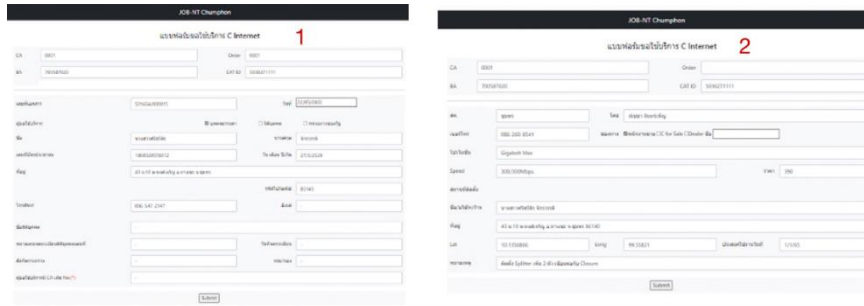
JOB-NT Chumphon

แบบฟอร์มขอใช้บริการ C Internet 1

CA 0001

Order 0001

BA 700587600

CAT ID 5000271111

Submit

JOB-NT Chumphon

แบบฟอร์มขอใช้บริการ C Internet 2

CA 0001

Order

BA 700587600

CAT ID 5000271111

Gigabit Max

Speed 300/300Mbps

Price 390

Lat

Long

Submit